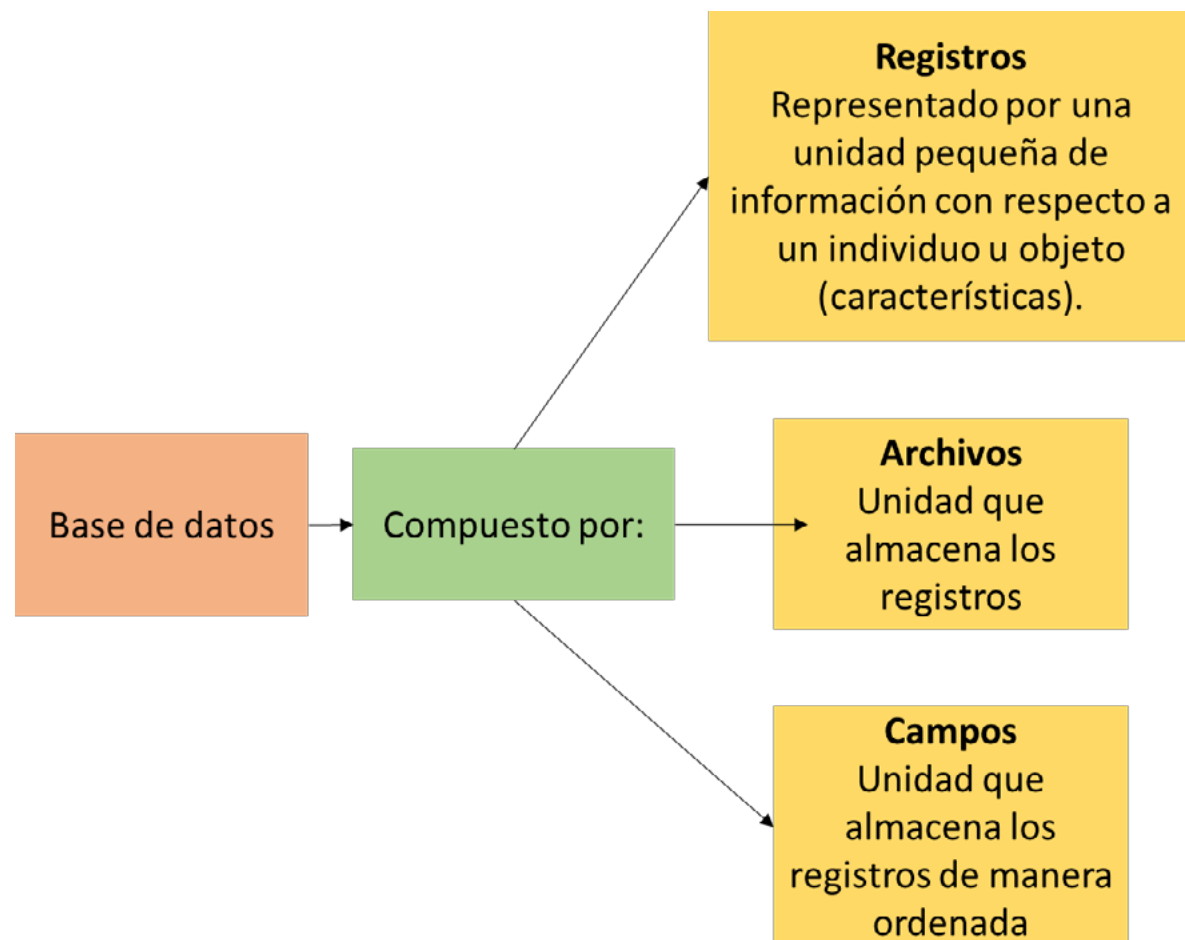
Base de datos

Compuesto por:

**Registros**
Representado por una unidad pequeña de información con respecto a un individuo u objeto (características).

**Archivos**
Unidad que almacena los registros

**Campos**
Unidad que almacena los registros de manera ordenada